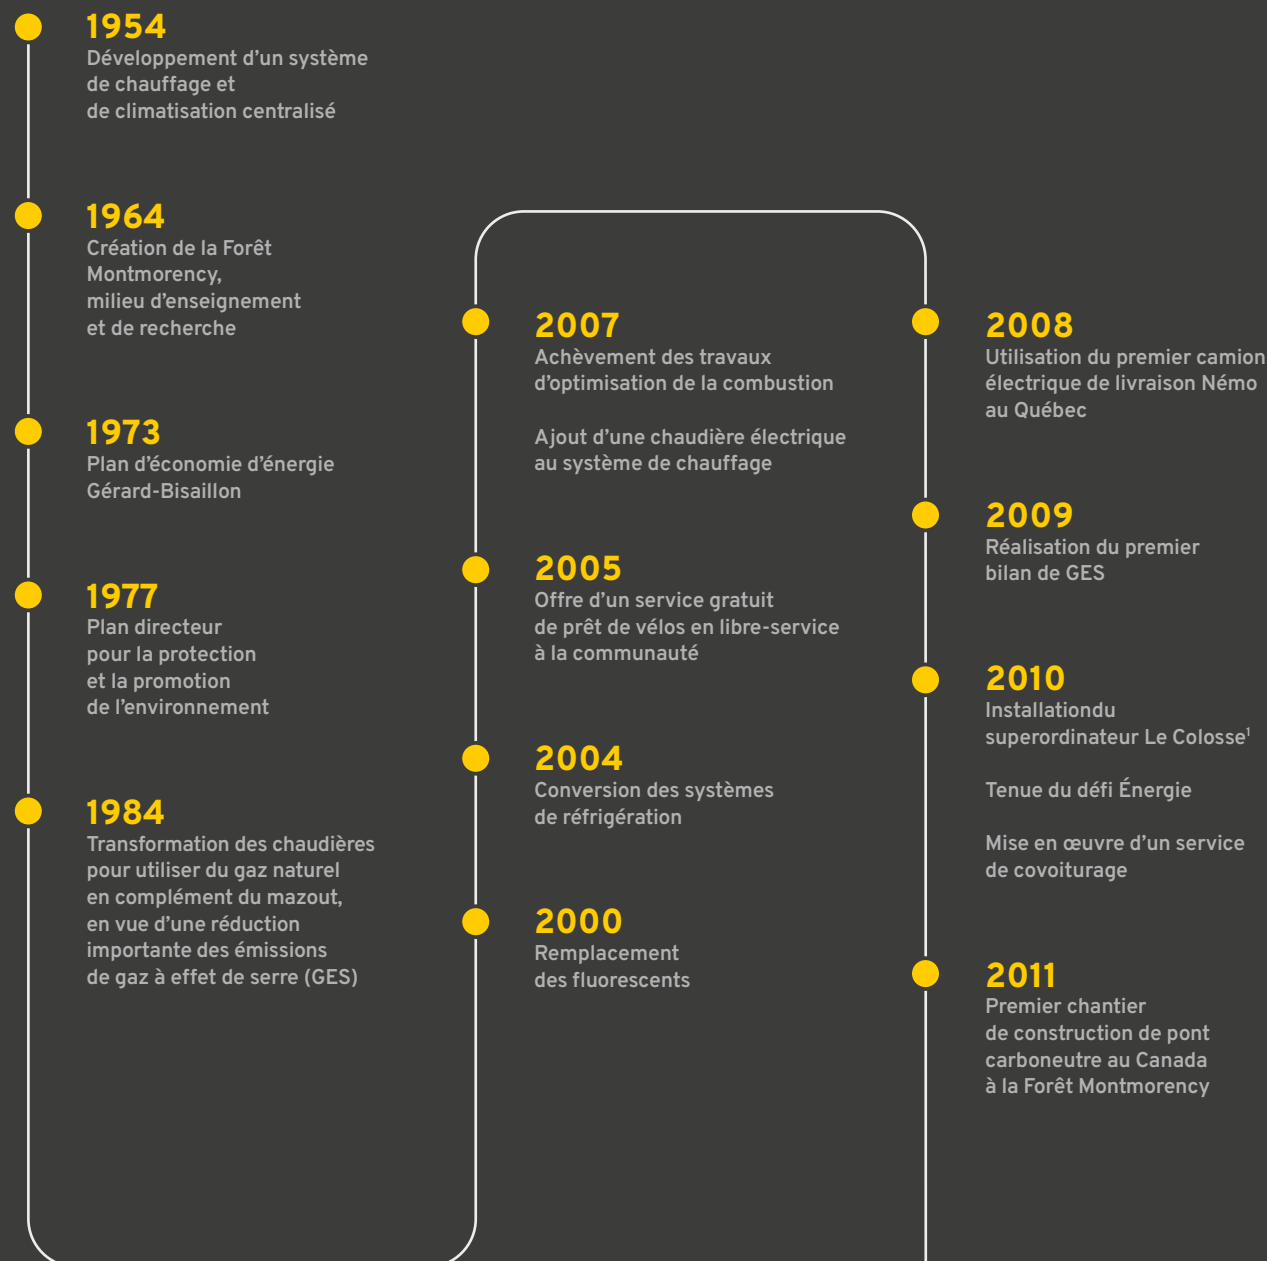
1954
Développement d’un système de chauffage et de climatisation centralisé

1964
Création de la Forêt Montmorency, milieu d’enseignement et de recherche

1973
Plan d’économie d’énergie Gérard-Bisaillon

1977
Plan directeur pour la protection et la promotion de l’environnement

1984
Transformation des chaudières pour utiliser du gaz naturel en complément du mazout, en vue d’une réduction importante des émissions de gaz à effet de serre (GES)

2000
Remplacement des fluorescents

2004
Conversion des systèmes de réfrigération

2005
Offre d’un service gratuit de prêt de vélos en libre-service à la communauté

2007
Achèvement des travaux d’optimisation de la combustion

Ajout d’une chaudière électrique au système de chauffage

2008
Utilisation du premier camion électrique de livraison Némo au Québec

2009
Réalisation du premier bilan de GES

2010
Installationdu superordinateur Le Colosse$^1$

Tenue du défi Énergie

Mise en œuvre d’un service de covoiturage

2011
Premier chantier de construction de pont carboneutre au Canada à la Forêt Montmorency